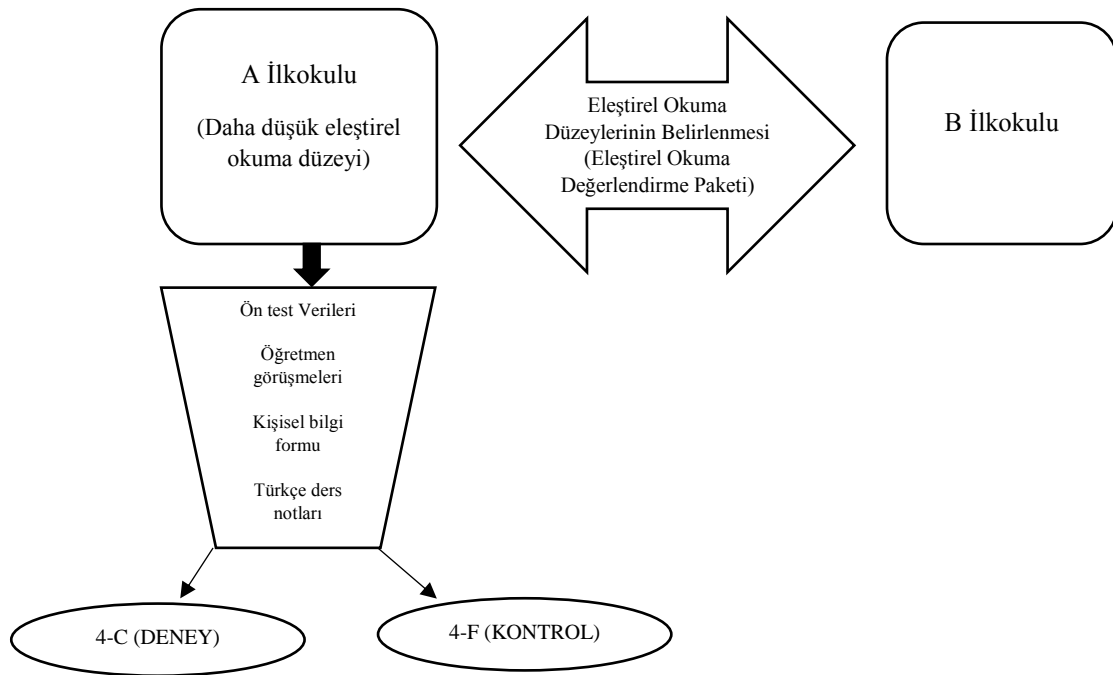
A İlkokulu

(Daha düşük eleştirel okuma düzeyi)

Eleştirel Okuma Düzeylerinin Belirlenmesi (Eleştirel Okuma Değerlendirme Paketi)

B İlkokulu

Ön test Verileri

Öğretmen görüşmeleri

Kişisel bilgi formu

Türkçe ders notları

4-C (DENEY)

4-F (KONTROL)